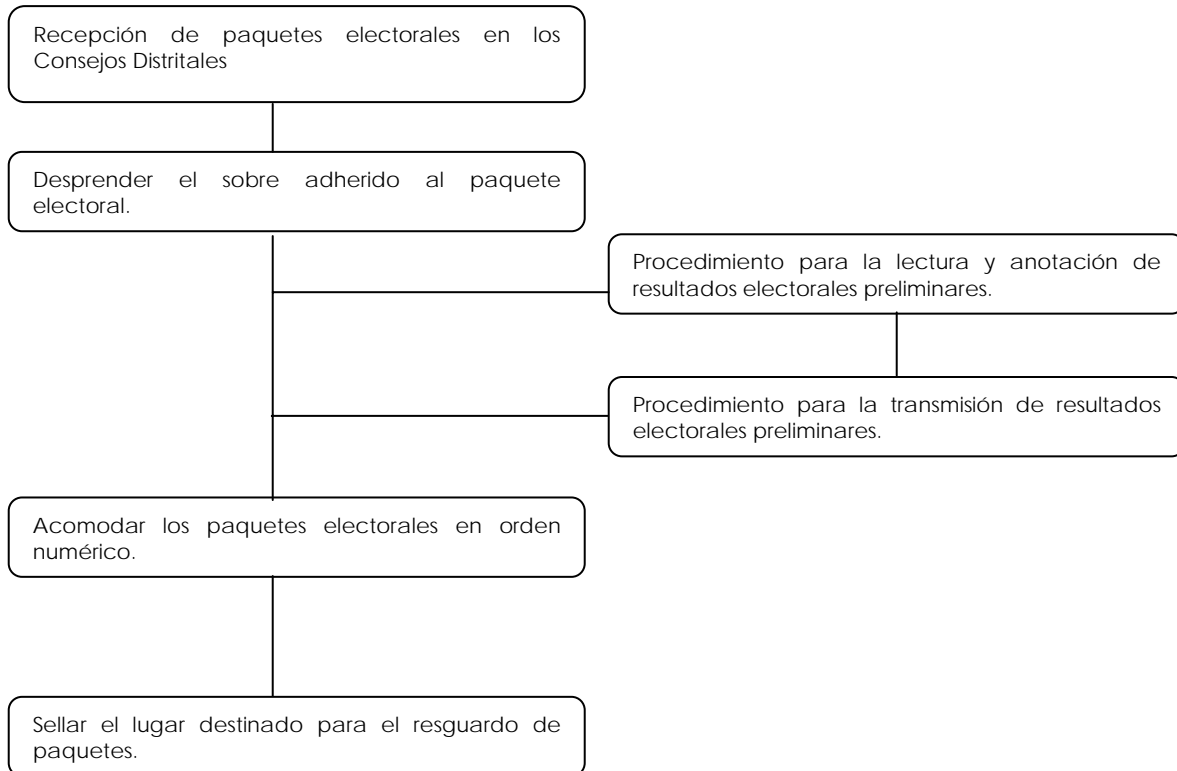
Recepción de paquetes electorales en los Consejos Distritales

Desprender el sobre adherido al paquete electoral.

Procedimiento para la lectura y anotación de resultados electorales preliminares.

Procedimiento para la transmisión de resultados electorales preliminares.

Acomodar los paquetes electorales en orden numérico.

Sellar el lugar destinado para el resguardo de paquetes.